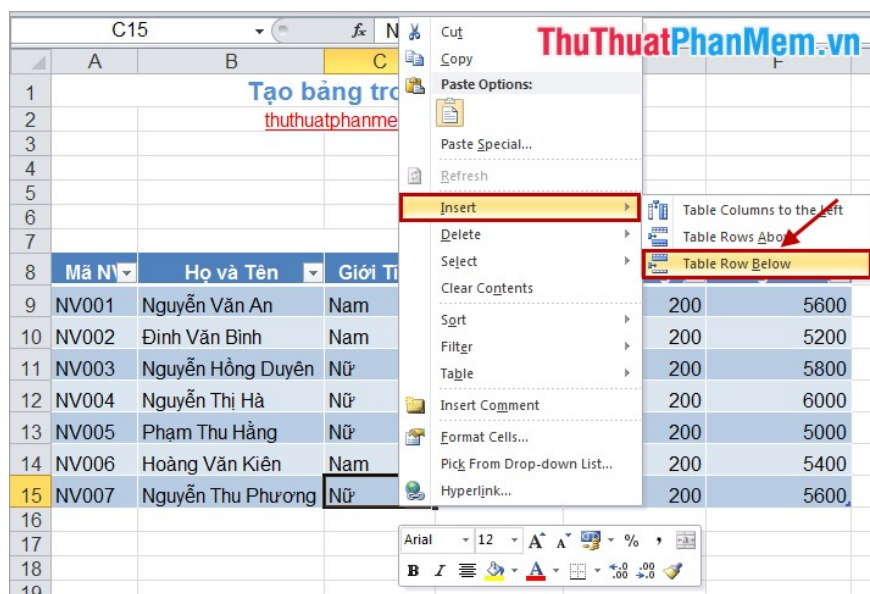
C15
$f_x$ N
ThuThuatPhanMem.vn

| | A | B | C | | F |
|---|---|---|---|---|---|
| 1 | | Tạo bảng tro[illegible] | | | |
| 2 | | thuthuatphanme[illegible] | | | |
| 3 | | | | | |
| 4 | | | | | |
| 5 | | | | | |
| 6 | | | | | |
| 7 | | | | | |
| 8 | Mã N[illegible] | Họ và Tên | Giới T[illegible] | | |
| 9 | NV001 | Nguyễn Văn An | Nam | 200 | 5600 |
| 10 | NV002 | Đinh Văn Bình | Nam | 200 | 5200 |
| 11 | NV003 | Nguyễn Hồng Duyên | Nữ | 200 | 5800 |
| 12 | NV004 | Nguyễn Thị Hà | Nữ | 200 | 6000 |
| 13 | NV005 | Phạm Thu Hằng | Nữ | 200 | 5000 |
| 14 | NV006 | Hoàng Văn Kiên | Nam | 200 | 5400 |
| 15 | NV007 | Nguyễn Thu Phương | Nữ | 200 | 5600 |
| 16 | | | | | |
| 17 | | | | | |
| 18 | | | | | |

Cut
Copy
Paste Options:
Paste Special...
Refresh
Insert
Delete
Select
Clear Contents
Sort
Filter
Table
Insert Comment
Format Cells...
Pick From Drop-down List...
Hyperlink...

Table Columns to the Left
Table Rows Abo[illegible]
Table Row Below

Arial 12 A A % ,
B I A